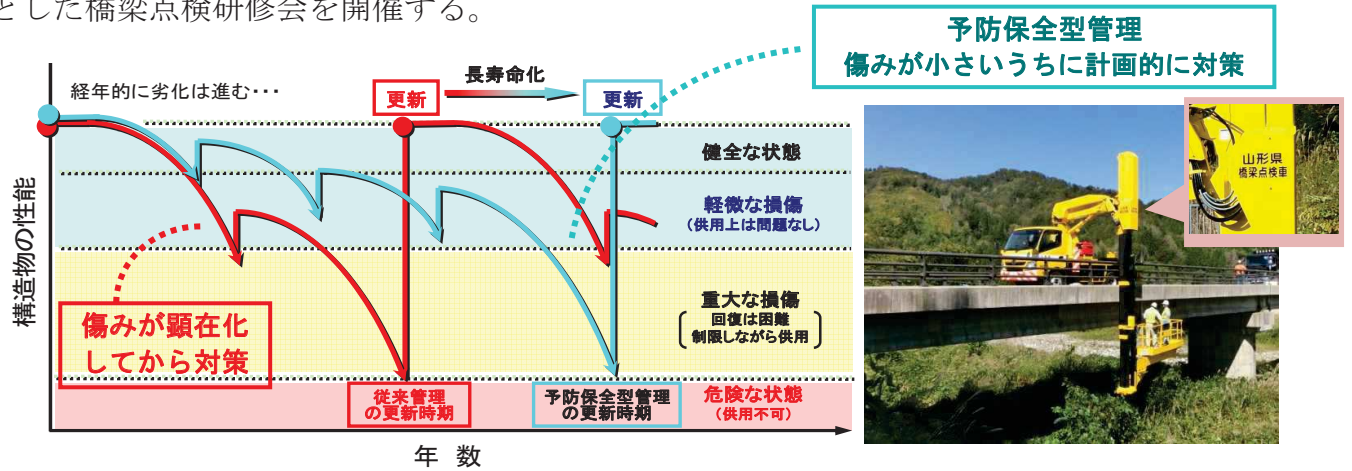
とした橋梁点検研修会を開催する。

予防保全型管理
傷みが小さいうちに計画的に対策

経年的に劣化は進む・・・

更新

長寿命化

更新

健全な状態

軽微な損傷
（供用上は問題なし）

重大な損傷
回復は困難
制限しながら供用

危険な状態
（供用不可）

構造物の性能

傷みが顕在化
してから対策

従来管理
の更新時期

予防保全型管理
の更新時期

年 数

山形県
橋梁点検車